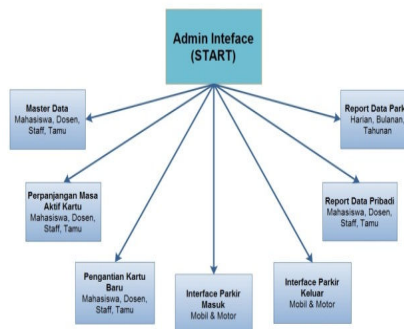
Admin Inteface (START)

Master Data
Mahasiswa, Dosen, Staff, Tamu

Perpanjangan Masa Aktif Kartu
Mahasiswa, Dosen, Staff, Tamu

Pengantian Kartu Baru
Mahasiswa, Dosen, Staff, Tamu

Interface Parkir Masuk
Mobil & Motor

Interface Parkir Keluar
Mobil & Motor

Report Data Pribadi
Mahasiswa, Dosen, Staff, Tamu

Report Data Park
Harian, Bulanan, Tahunan